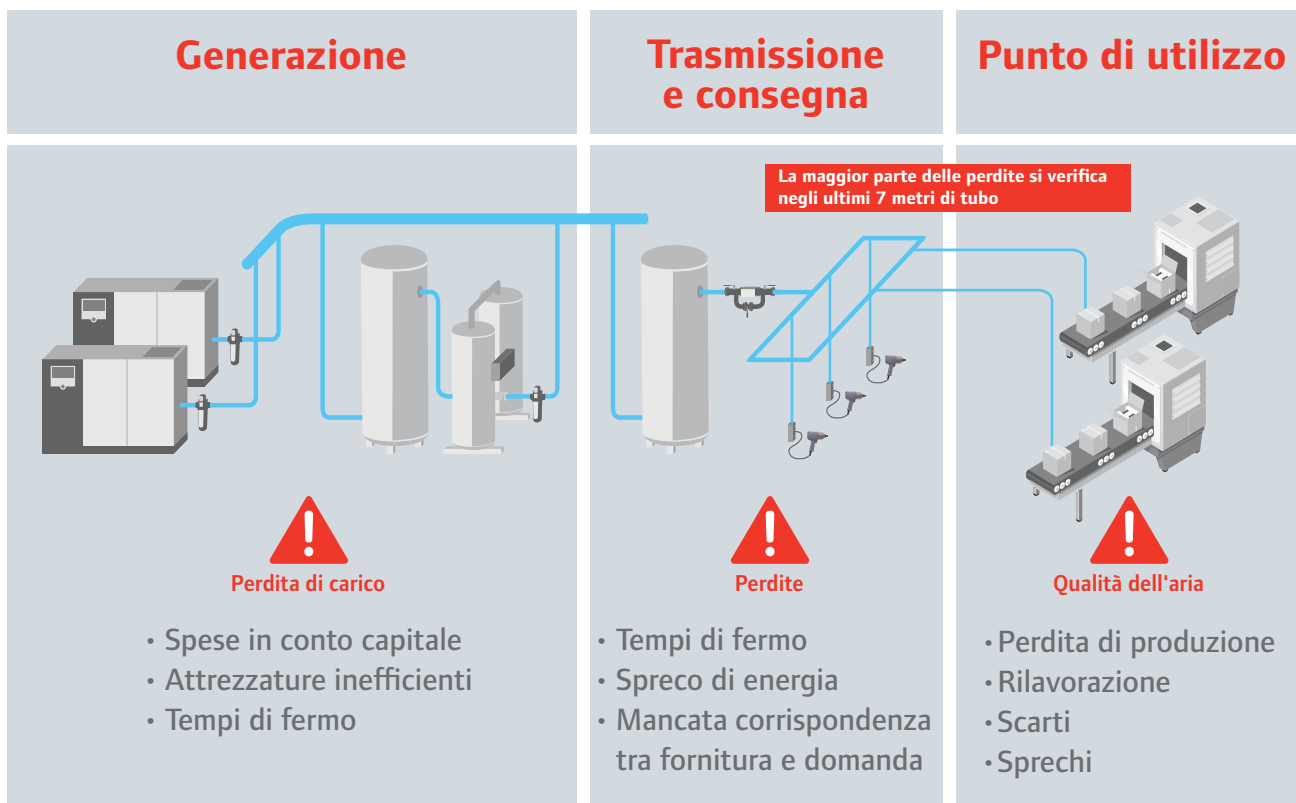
Generazione

Trasmissione e consegna

Punto di utilizzo

La maggior parte delle perdite si verifica negli ultimi 7 metri di tubo

Perdita di carico

• Spese in conto capitale
• Attrezzature inefficienti
• Tempi di fermo

Perdite

• Tempi di fermo
• Spreco di energia
• Mancata corrispondenza tra fornitura e domanda

Qualità dell'aria

• Perdita di produzione
• Rilavorazione
• Scarti
• Sprechi